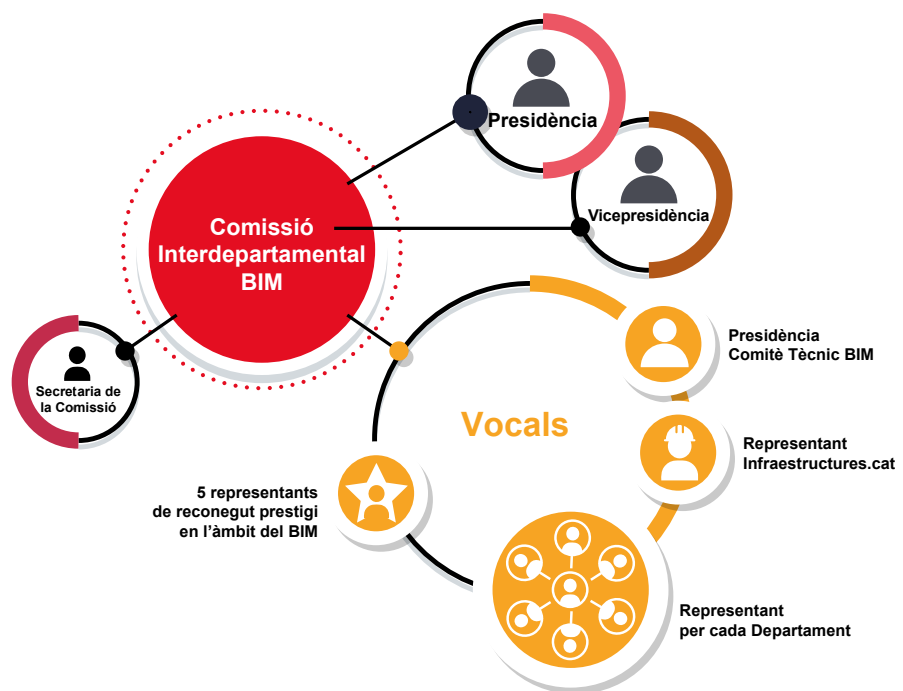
Presidència

Vicepresidència

Comissió Interdepartamental BIM

Secretaria de la Comissió

Vocals

Presidència Comitè Tècnic BIM

Representant Infraestructures.cat

5 representants de reconegut prestigi en l'àmbit del BIM

Representant per cada Departament